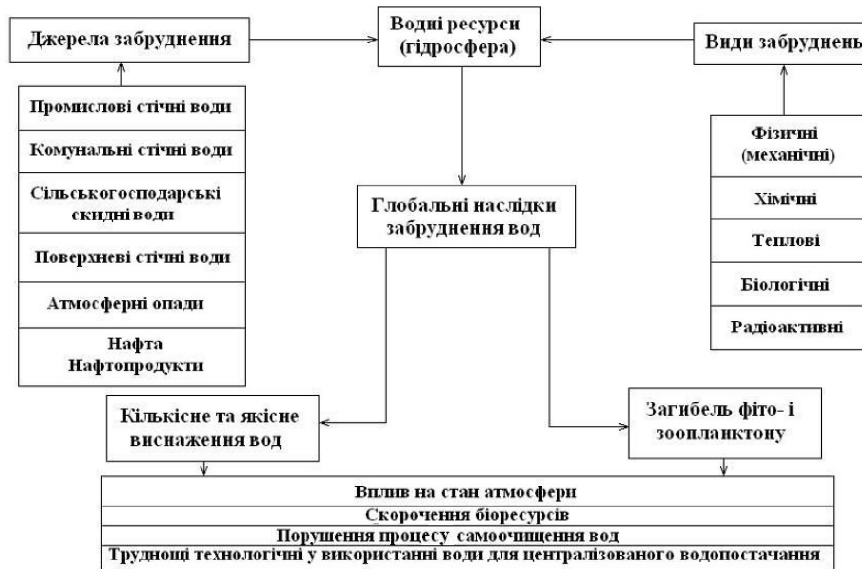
Джерела забруднення

Водні ресурси (гідросфера)

Види забруднень

Промислові стічні води

Комунальні стічні води

Сільськогосподарські скидні води

Поверхневі стічні води

Атмосферні опади

Нафта Нафтопродукти

Фізичні (механічні)

Хімічні

Теплові

Біологічні

Радіоактивні

Глобальні наслідки забруднення вод

Кількісне та якісне виснаження вод

Загибель фіто- і зоопланктону

Вплив на стан атмосфери

Скорочення біоресурсів

Порушення процесу самоочищення вод

Труднощі технологічні у використанні води для централізованого водопостачання